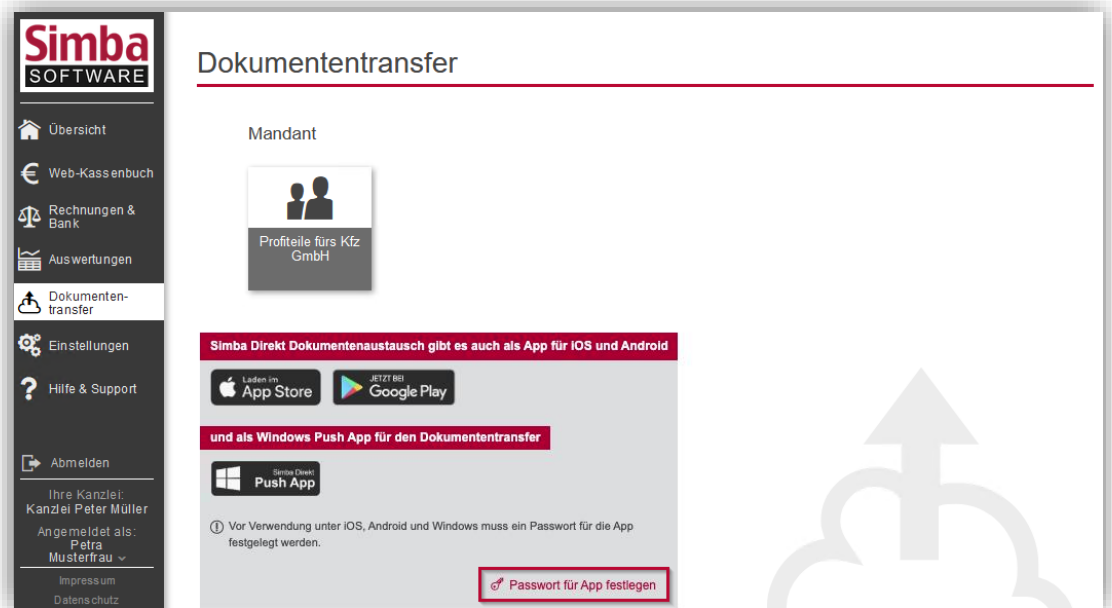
Simba SOFTWARE

Übersicht

Web-Kassenbuch

Rechnungen & Bank

Auswertungen

Dokumententransfer

Einstellungen

Hilfe & Support

Abmelden

Ihre Kanzlei: Kanzlei Peter Müller

Angemeldet als: Petra Musterfrau

Impressum

Datenschutz

Dokumententransfer

Mandant

Profiteile fürs Kfz GmbH

Simba Direkt Dokumentenaustausch gibt es auch als App für iOS und Android

Laden im App Store

JETZT BEI Google Play

und als Windows Push App für den Dokumententransfer

Simba Direkt Push App

Vor Verwendung unter iOS, Android und Windows muss ein Passwort für die App festgelegt werden.

Passwort für App festlegen